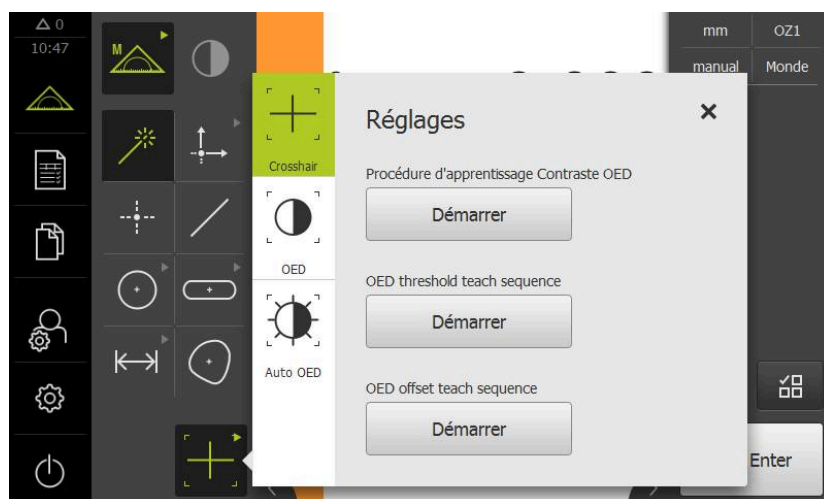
△ 0
10:47

M

mm
OZ1
manual
Monde

Crosshair
OED
Auto OED

Réglages
×

Procédure d'apprentissage Contraste OED
Démarrer

OED threshold teach sequence
Démarrer

OED offset teach sequence
Démarrer

Enter